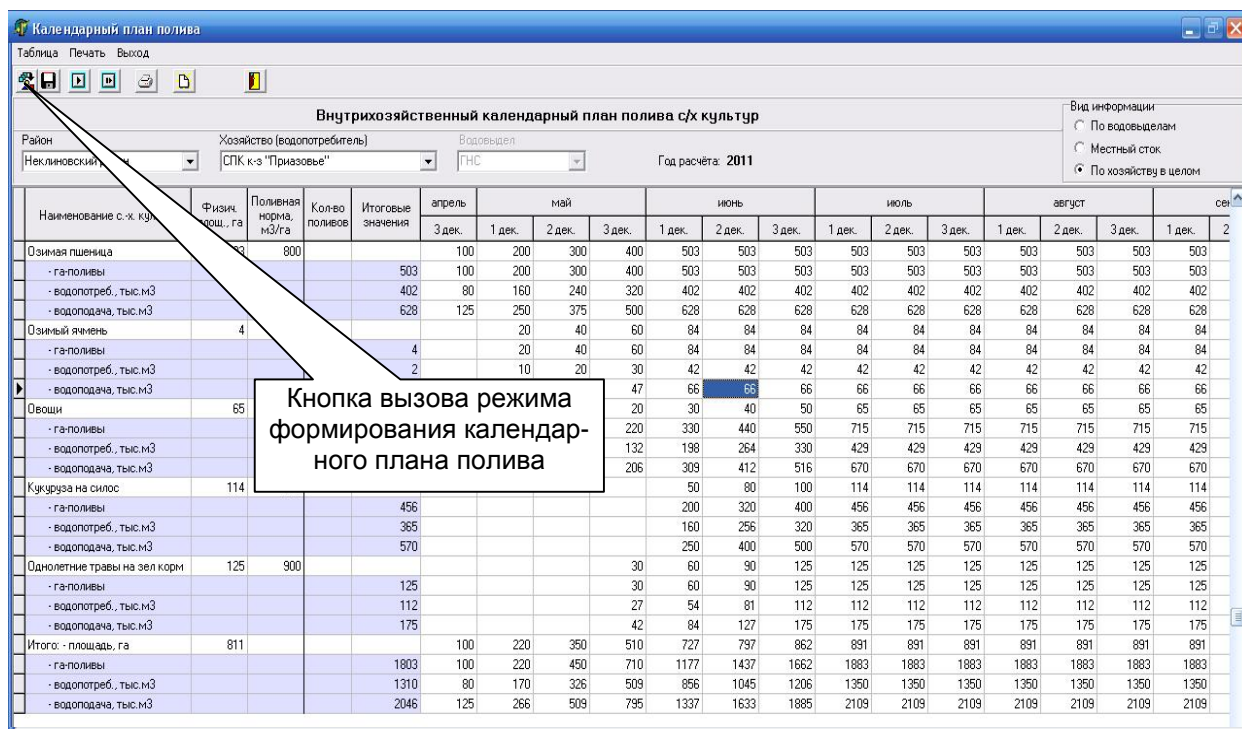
Календарный план полива

Таблица Печать Выход

Внутрихозяйственный календарный план полива с/х культур

Район
Неклиновский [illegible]

Хозяйство (водопотребитель)
СПК к-з "Приазовье"

Водовыдел
ГНС

Год расчета: 2011

Вид информации
По водовыделам
Местный сток
По хозяйству в целом

| Наименование с.-х. ку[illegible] | Физич. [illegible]ощ., га | Поливная норма, м3/га | Кол-во поливов | Итоговые значения | апрель 3 дек. | май 1 дек. | май 2 дек. | май 3 дек. | июнь 1 дек. | июнь 2 дек. | июнь 3 дек. | июль 1 дек. | июль 2 дек. | июль 3 дек. | август 1 дек. | август 2 дек. | август 3 дек. | сен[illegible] 1 дек. | 2 |
|---|---|---|---|---|---|---|---|---|---|---|---|---|---|---|---|---|---|---|---|
| Озимая пшеница | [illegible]3 | 800 | | | 100 | 200 | 300 | 400 | 503 | 503 | 503 | 503 | 503 | 503 | 503 | 503 | 503 | 503 | |
| - га-поливы | | | | 503 | 100 | 200 | 300 | 400 | 503 | 503 | 503 | 503 | 503 | 503 | 503 | 503 | 503 | 503 | |
| - водопотреб., тыс.м3 | | | | 402 | 80 | 160 | 240 | 320 | 402 | 402 | 402 | 402 | 402 | 402 | 402 | 402 | 402 | 402 | |
| - водоподача, тыс.м3 | | | | 628 | 125 | 250 | 375 | 500 | 628 | 628 | 628 | 628 | 628 | 628 | 628 | 628 | 628 | 628 | |
| Озимый ячмень | 4 | | | | | 20 | 40 | 60 | 84 | 84 | 84 | 84 | 84 | 84 | 84 | 84 | 84 | 84 | |
| - га-поливы | | | | 4 | | 20 | 40 | 60 | 84 | 84 | 84 | 84 | 84 | 84 | 84 | 84 | 84 | 84 | |
| - водопотреб., тыс.м3 | | | | 2 | | 10 | 20 | 30 | 42 | 42 | 42 | 42 | 42 | 42 | 42 | 42 | 42 | 42 | |
| - водоподача, тыс.м3 | | | | | | | | 47 | 66 | 66 | 66 | 66 | 66 | 66 | 66 | 66 | 66 | 66 | |
| Овощи | 65 | | | | | | | 20 | 30 | 40 | 50 | 65 | 65 | 65 | 65 | 65 | 65 | 65 | |
| - га-поливы | | | | | | | | 220 | 330 | 440 | 550 | 715 | 715 | 715 | 715 | 715 | 715 | 715 | |
| - водопотреб., тыс.м3 | | | | | | | | 132 | 198 | 264 | 330 | 429 | 429 | 429 | 429 | 429 | 429 | 429 | |
| - водоподача, тыс.м3 | | | | | | | | 206 | 309 | 412 | 516 | 670 | 670 | 670 | 670 | 670 | 670 | 670 | |
| Кукурузa на силос | 114 | | | | | | | | 50 | 80 | 100 | 114 | 114 | 114 | 114 | 114 | 114 | 114 | |
| - га-поливы | | | | 456 | | | | | 200 | 320 | 400 | 456 | 456 | 456 | 456 | 456 | 456 | 456 | |
| - водопотреб., тыс.м3 | | | | 365 | | | | | 160 | 256 | 320 | 365 | 365 | 365 | 365 | 365 | 365 | 365 | |
| - водоподача, тыс.м3 | | | | 570 | | | | | 250 | 400 | 500 | 570 | 570 | 570 | 570 | 570 | 570 | 570 | |
| Однолетние травы на зел корм | 125 | 900 | | | | | | 30 | 60 | 90 | 125 | 125 | 125 | 125 | 125 | 125 | 125 | 125 | |
| - га-поливы | | | | 125 | | | | 30 | 60 | 90 | 125 | 125 | 125 | 125 | 125 | 125 | 125 | 125 | |
| - водопотреб., тыс.м3 | | | | 112 | | | | 27 | 54 | 81 | 112 | 112 | 112 | 112 | 112 | 112 | 112 | 112 | |
| - водоподача, тыс.м3 | | | | 175 | | | | 42 | 84 | 127 | 175 | 175 | 175 | 175 | 175 | 175 | 175 | 175 | |
| Итого: - площадь, га | 811 | | | | 100 | 220 | 350 | 510 | 727 | 797 | 862 | 891 | 891 | 891 | 891 | 891 | 891 | 891 | |
| - га-поливы | | | | 1803 | 100 | 220 | 450 | 710 | 1177 | 1437 | 1662 | 1883 | 1883 | 1883 | 1883 | 1883 | 1883 | 1883 | |
| - водопотреб., тыс.м3 | | | | 1310 | 80 | 170 | 326 | 509 | 856 | 1045 | 1206 | 1350 | 1350 | 1350 | 1350 | 1350 | 1350 | 1350 | |
| - водоподача, тыс.м3 | | | | 2046 | 125 | 266 | 509 | 795 | 1337 | 1633 | 1885 | 2109 | 2109 | 2109 | 2109 | 2109 | 2109 | 2109 | |

Кнопка вызова режима формирования календарного плана полива